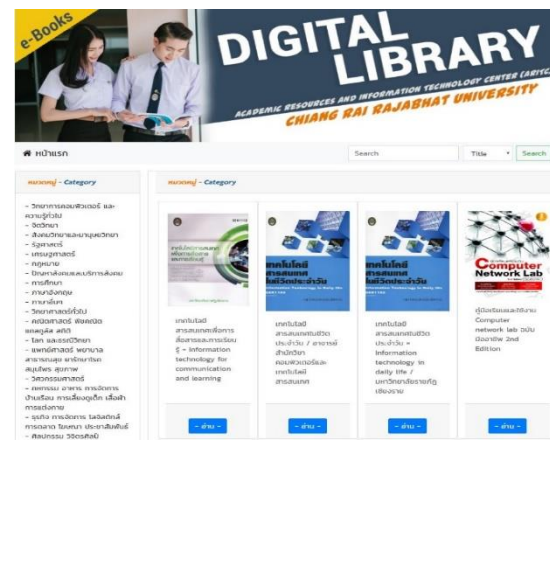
e-Books

DIGITAL LIBRARY

ACADEMIC RESOURCES AND INFORMATION TECHNOLOGY CENTER (ARITC)
CHIANG RAI RAJABHAT UNIVERSITY

หน้าแรก

Search

Title

Search

หมวดหมู่ - Category

- วิทยาการคอมพิวเตอร์ และความรู้ทั่วไป
- จิตวิทยา
- สังคมวิทยาและมานุษยวิทยา
- รัฐศาสตร์
- เศรษฐศาสตร์
- กฎหมาย
- ปัญหาสังคมและบริการสังคม
- การศึกษา
- ภาษาอังกฤษ
- ภาษาอื่นๆ
- วิทยาศาสตร์ทั่วไป
- คณิตศาสตร์ ฟิสิกส์ เคมี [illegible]
- โลก และธรณีวิทยา
- แพทย์ศาสตร์ พยาบาล สาธารณสุข เภสัชศาสตร์ สมุนไพร สุขภาพ
- วิศวกรรมศาสตร์
- เกษตรกรรม อาหาร การจัดการบ้านเรือน การเลี้ยงดูเด็ก เสื้อผ้า การแต่งกาย
- ธุรกิจ การจัดการ โลจิสติกส์ การตลาด โฆษณา ประชาสัมพันธ์
- ศิลปกรรม วิจิตรศิลป์

หมวดหมู่ - Category

เทคโนโลยีสารสนเทศเพื่อการสื่อสารและการเรียนรู้ = Information technology for communication and learning

- อ่าน -

เทคโนโลยีสารสนเทศในชีวิตประจำวัน / อาจารย์สำนักวิทยบริการคอมพิวเตอร์และเทคโนโลยีสารสนเทศ

- อ่าน -

เทคโนโลยีสารสนเทศในชีวิตประจำวัน = Information technology in daily life / มหาวิทยาลัยราชภัฏเชียงราย

- อ่าน -

คู่มือเรียนและใช้งาน Computer network lab ฉบับมืออาชีพ 2nd Edition

- อ่าน -